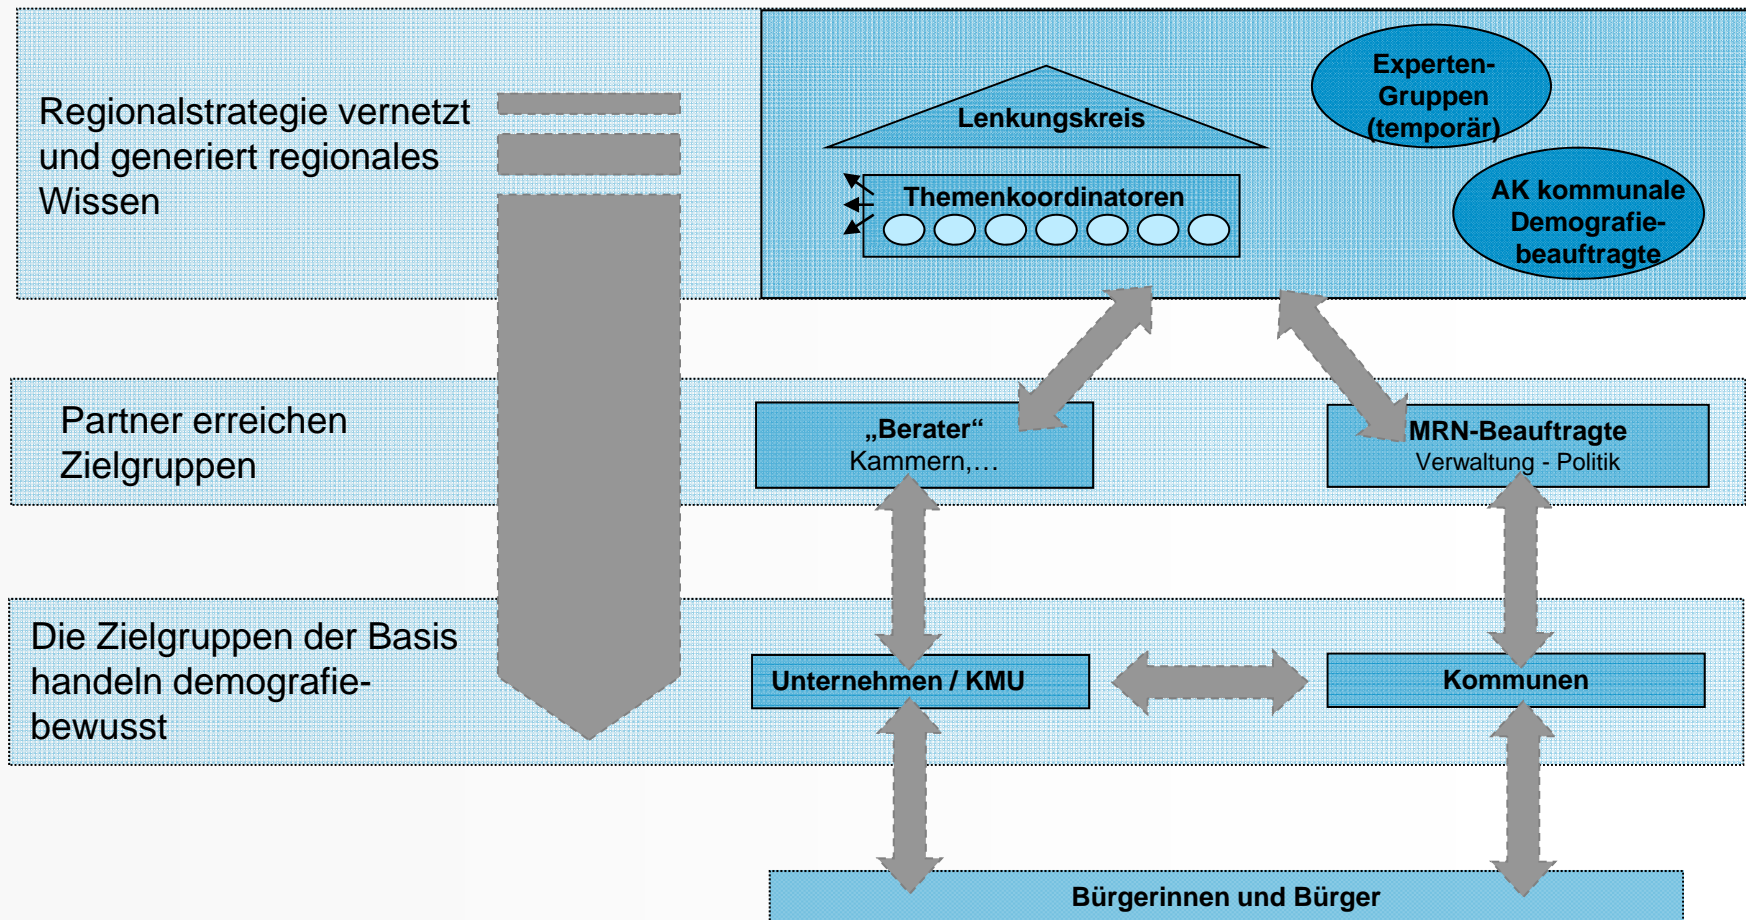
Regionalstrategie vernetzt und generiert regionales Wissen

Lenkungskreis

Experten-Gruppen (temporär)

Themenkoordinatoren

AK kommunale Demografie-beauftragte

Partner erreichen Zielgruppen

„Berater“
Kammern,…

MRN-Beauftragte
Verwaltung - Politik

Die Zielgruppen der Basis handeln demografie-bewusst

Unternehmen / KMU

Kommunen

Bürgerinnen und Bürger